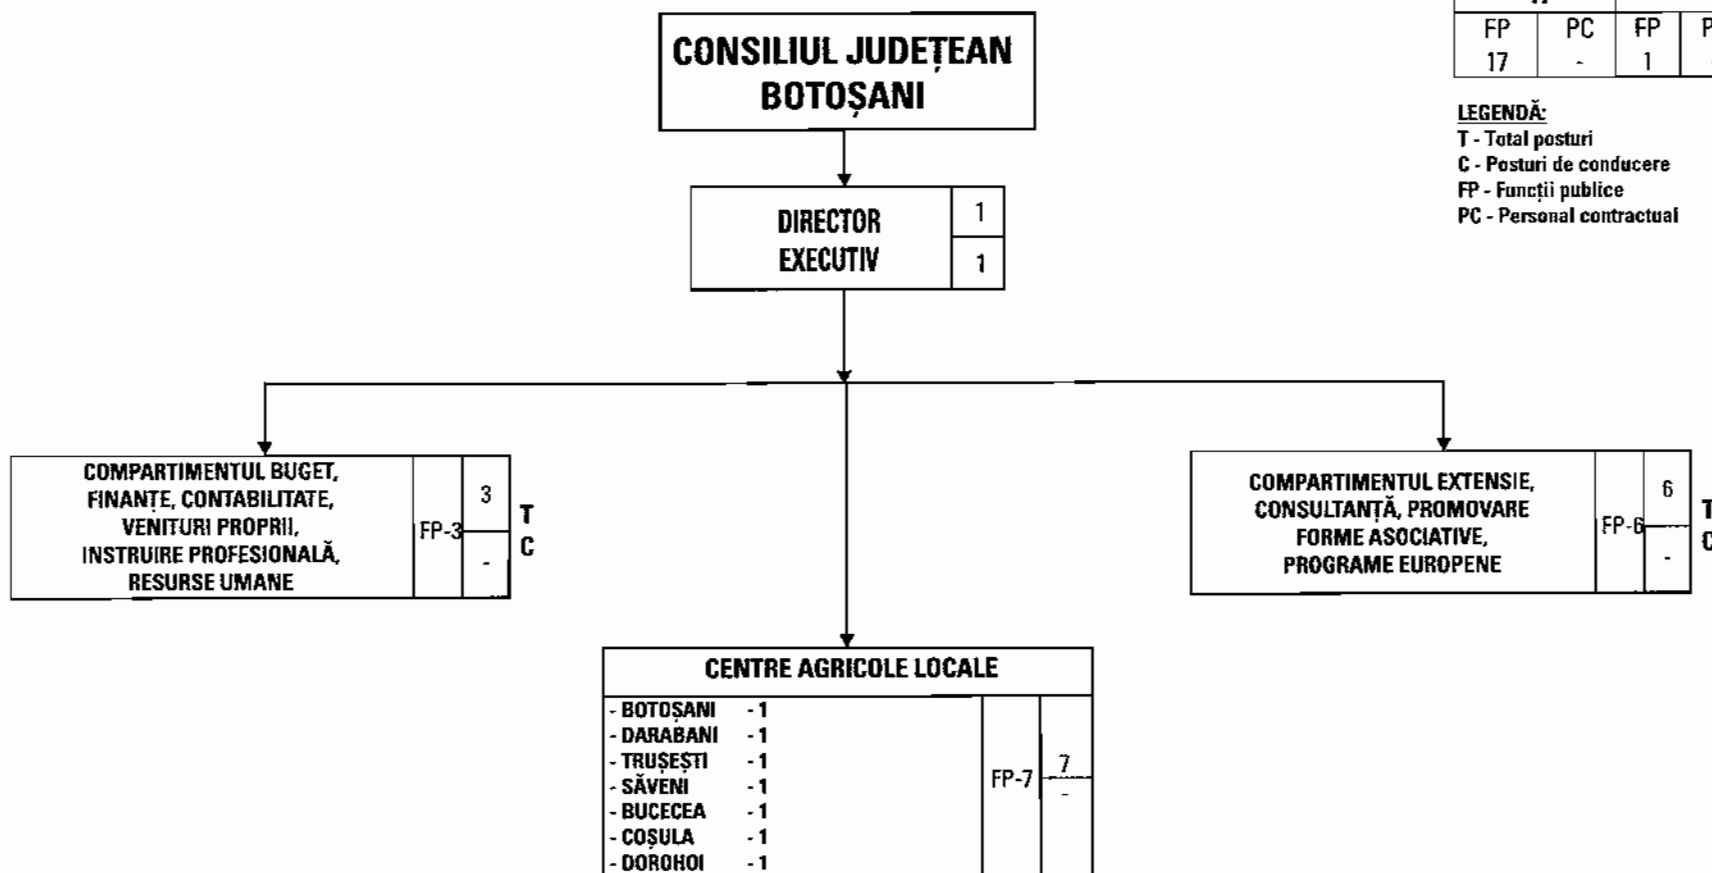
| FP | PC | FP | P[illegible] |
|---|---|---|---|
| 17 | - | 1 | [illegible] |

LEGENDĂ:
T - Total posturi
C - Posturi de conducere
FP - Funcții publice
PC - Personal contractual

CONSILIUL JUDEȚEAN BOTOȘANI

DIRECTOR EXECUTIV 1 1

COMPARTIMENTUL BUGET, FINANȚE, CONTABILITATE, VENITURI PROPRII, INSTRUIRE PROFESIONALĂ, RESURSE UMANE FP-3 3 - T C

COMPARTIMENTUL EXTENSIE, CONSULTANȚĂ, PROMOVARE FORME ASOCIATIVE, PROGRAME EUROPENE FP-6 6 - T C

CENTRE AGRICOLE LOCALE
- BOTOȘANI - 1
- DARABANI - 1
- TRUȘEȘTI - 1
- SĂVENI - 1
- BUCECEA - 1
- COȘULA - 1
- DOROHOI - 1
FP-7 7 -